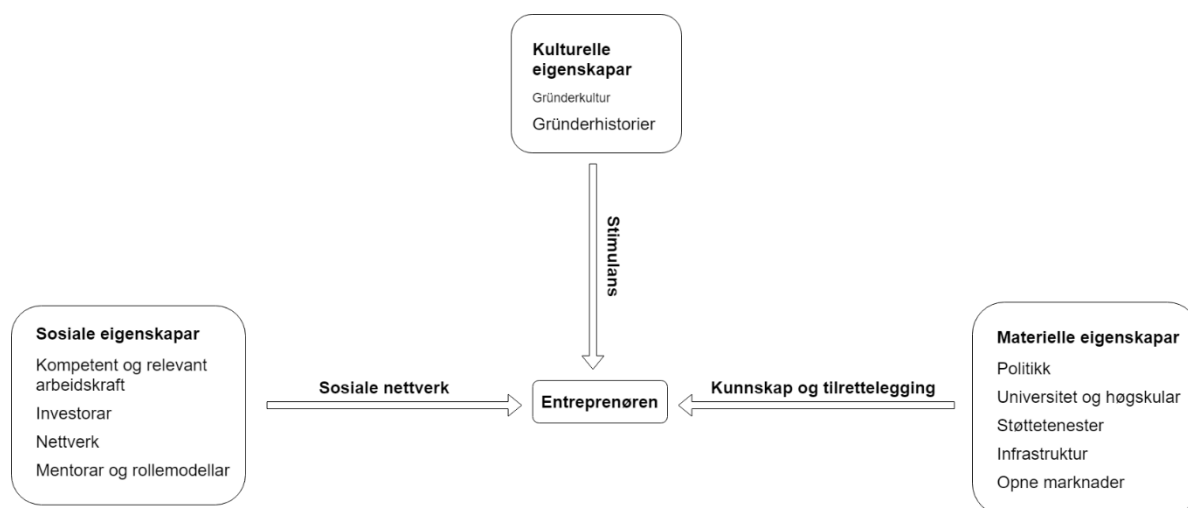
Kulturelle eigenskapar

Gründerkultur

Gründerhistorier

Stimulans

Sosiale eigenskapar

Kompetent og relevant arbeidskraft

Investorar

Nettverk

Mentorar og rollemodellar

Sosiale nettverk

Entreprenøren

Kunnskap og tilrettelegging

Materielle eigenskapar

Politikk

Universitet og høgskular

Støttetenester

Infrastruktur

Opne marknader